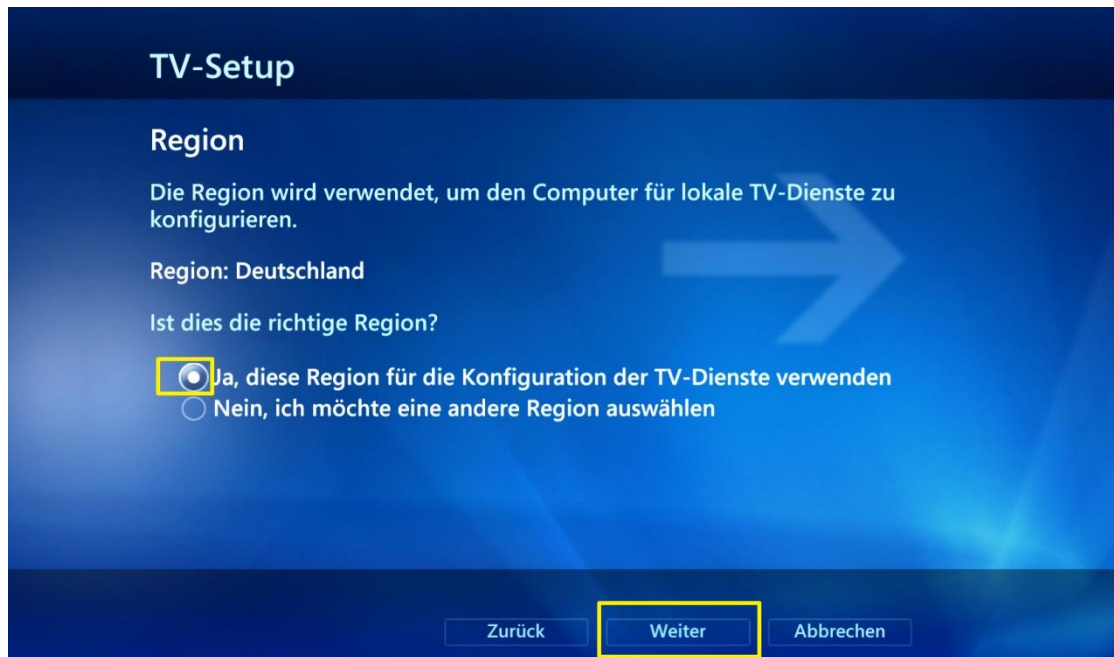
TV-Setup

Region

Die Region wird verwendet, um den Computer für lokale TV-Dienste zu konfigurieren.

Region: Deutschland

Ist dies die richtige Region?

Ja, diese Region für die Konfiguration der TV-Dienste verwenden
Nein, ich möchte eine andere Region auswählen

Zurück Weiter Abbrechen